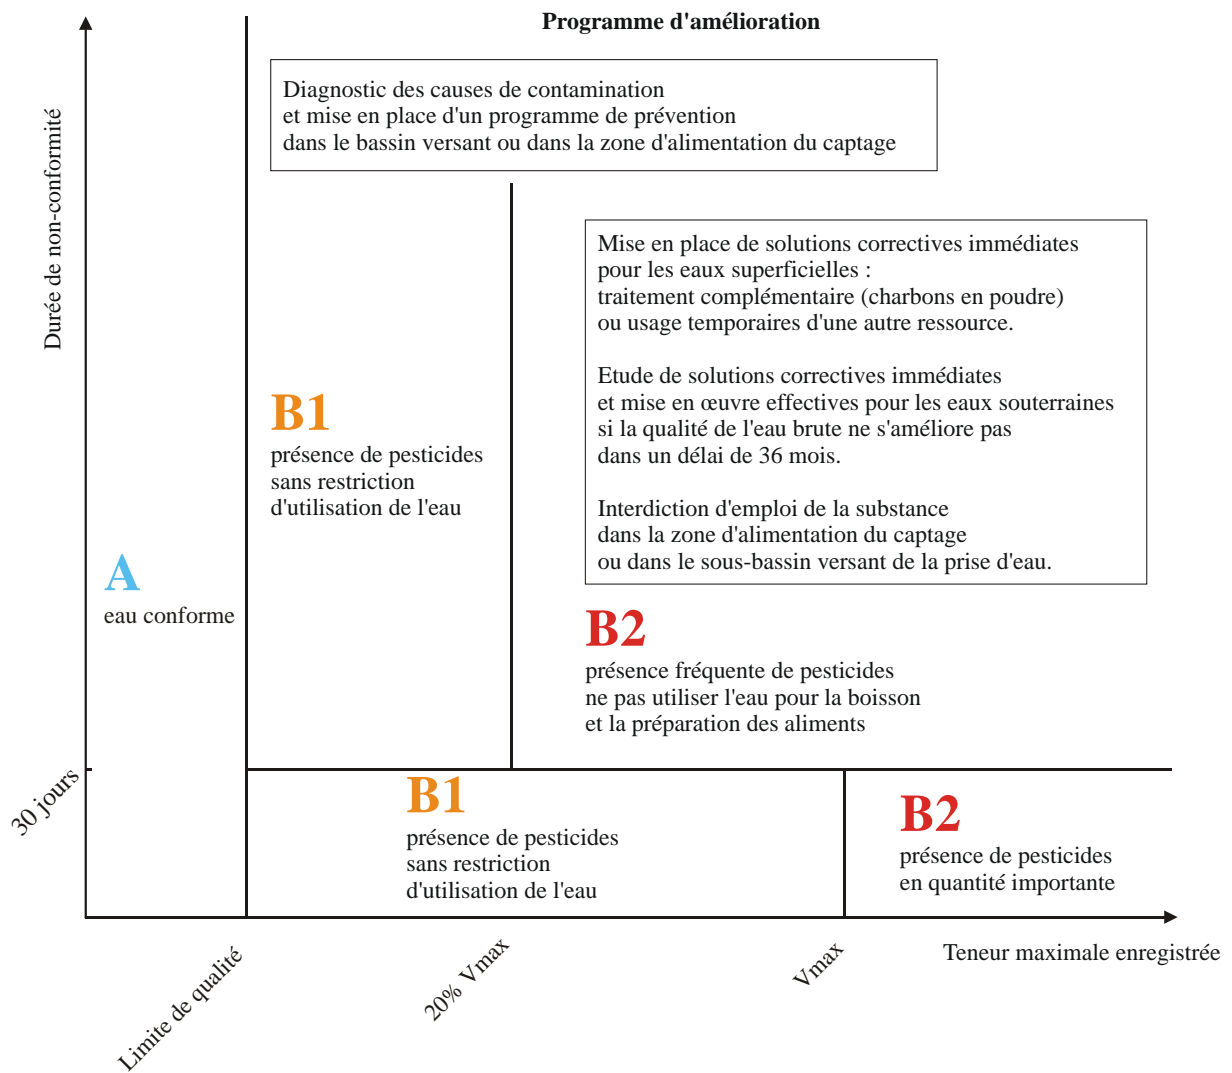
Programme d'amélioration

Durée de non-conformité

Diagnostic des causes de contamination et mise en place d'un programme de prévention dans le bassin versant ou dans la zone d'alimentation du captage

Mise en place de solutions correctives immédiates pour les eaux superficielles : traitement complémentaire (charbons en poudre) ou usage temporaires d'une autre ressource.

Etude de solutions correctives immédiates et mise en œuvre effectives pour les eaux souterraines si la qualité de l'eau brute ne s'améliore pas dans un délai de 36 mois.

Interdiction d'emploi de la substance dans la zone d'alimentation du captage ou dans le sous-bassin versant de la prise d'eau.

B1
présence de pesticides sans restriction d'utilisation de l'eau

A
eau conforme

B2
présence fréquente de pesticides ne pas utiliser l'eau pour la boisson et la préparation des aliments

30 jours

B1
présence de pesticides sans restriction d'utilisation de l'eau

B2
présence de pesticides en quantité importante

Limite de qualité

20% Vmax

Vmax

Teneur maximale enregistrée